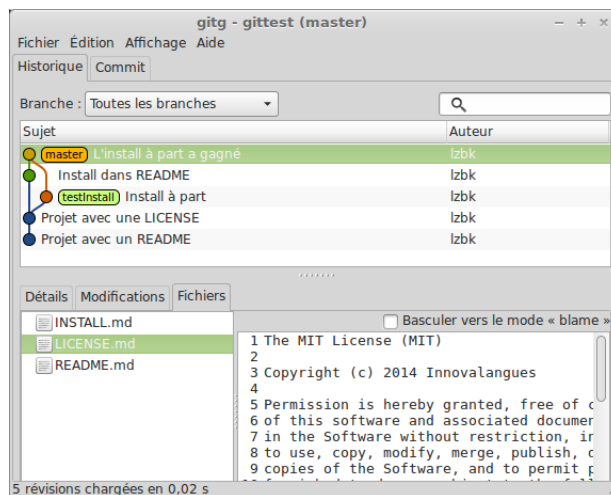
gitg - gittest (master)

Fichier Édition Affichage Aide

Historique Commit

Branche : Toutes les branches

| Sujet | Auteur |
|---|---|
| master L'install à part a gagné | lzbk |
| Install dans README | lzbk |
| testInstall Install à part | lzbk |
| Projet avec une LICENSE | lzbk |
| Projet avec un README | lzbk |

Détails Modifications Fichiers

INSTALL.md
LICENSE.md
README.md

Basculer vers le mode « blame »

1 The MIT License (MIT)
2
3 Copyright (c) 2014 Innovalangues
4
5 Permission is hereby granted, free of c
6 of this software and associated documen
7 in the Software without restriction, in
8 to use, copy, modify, merge, publish, c
9 copies of the Software, and to permit p

5 révisions chargées en 0,02 s